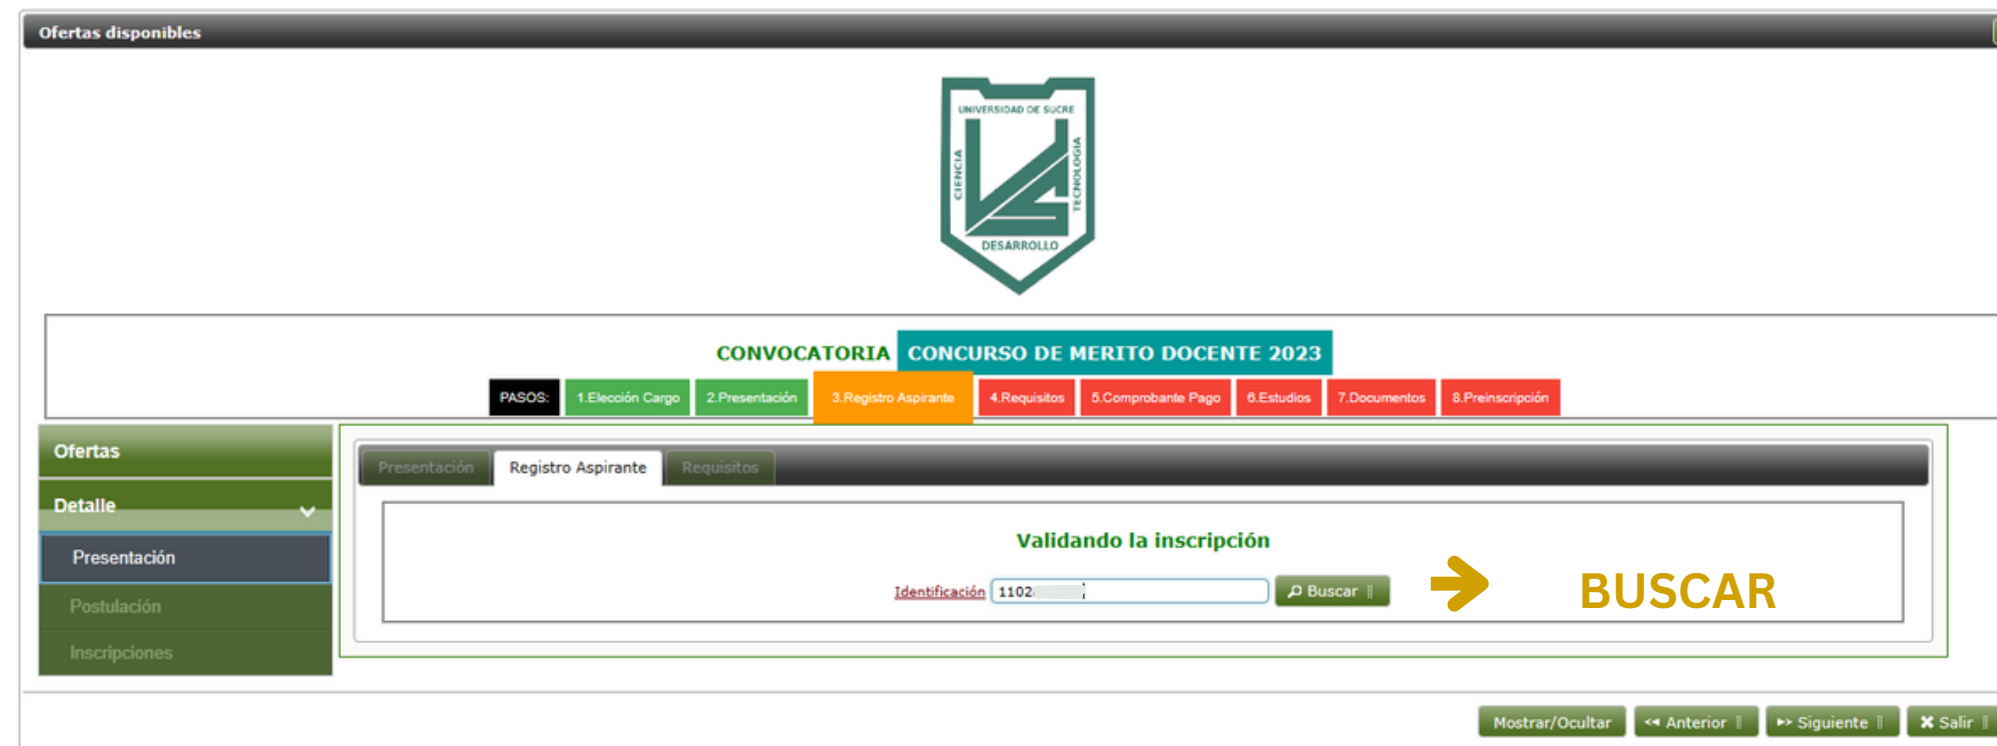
Ofertas disponibles

UNIVERSIDAD DE SUCRE
CIENCIA
TECNOLOGÍA
DESARROLLO

CONVOCATORIA CONCURSO DE MERITO DOCENTE 2023

PASOS: 1.Elección Cargo 2.Presentación 3.Registro Aspirante 4.Requisitos 5.Comprobante Pago 6.Estudios 7.Documentos 8.Preinscripción

Ofertas
Detalle
Presentación
Postulación
Inscripciones

Presentación Registro Aspirante Requisitos

Validando la inscripción

Identificación 1102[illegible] Buscar

BUSCAR

Mostrar/Ocultar Anterior Siguiente Salir